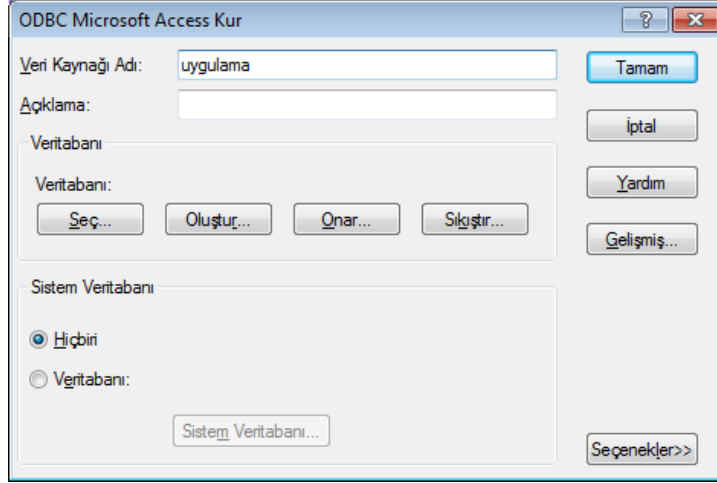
ODBC Microsoft Access Kur

?

Veri Kaynağı Adı: uygulama

Açıklama:

Veritabanı

Veritabanı:

Seç...

Oluştur...

Onar...

Sıkıştır...

Sistem Veritabanı

Hiçbiri

Veritabanı:

Sistem Veritabanı...

Tamam

İptal

Yardım

Gelişmiş...

Seçenekler>>